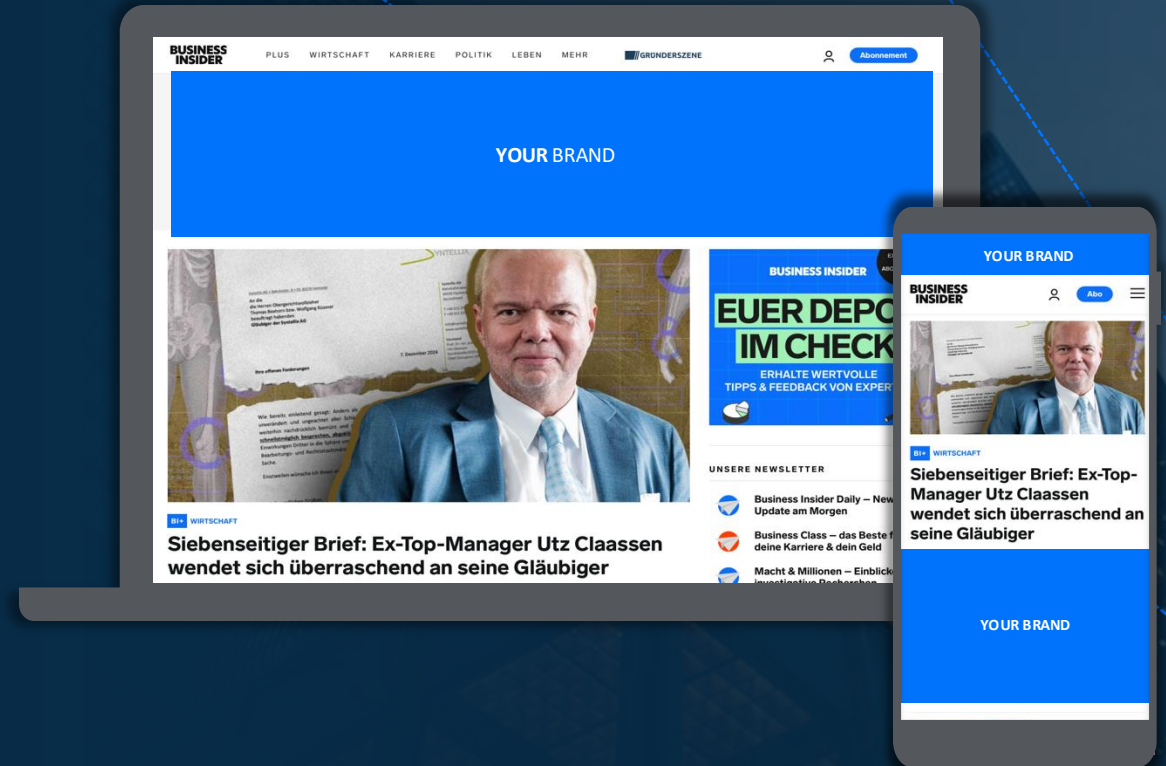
BUSINESS INSIDER PLUS WIRTSCHAFT KARRIERE POLITIK LEBEN MEHR GRÜNDERSZENE Abonnement

YOUR BRAND

BUSINESS INSIDER

EUER DEPO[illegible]
IM CHECK

ERHALTE WERTVOLLE TIPPS & FEEDBACK VON EXPERT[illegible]

UNSERE NEWSLETTER

Business Insider Daily – New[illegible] Update am Morgen

Business Class – das Beste f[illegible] deine Karriere & dein Geld

Macht & Millionen – Einblick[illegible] investigative Recherchen

BI+ WIRTSCHAFT

Siebenseitiger Brief: Ex-Top-Manager Utz Claassen wendet sich überraschend an seine Gläubiger

YOUR BRAND

BUSINESS INSIDER Abo

BI+ WIRTSCHAFT

Siebenseitiger Brief: Ex-Top-Manager Utz Claassen wendet sich überraschend an seine Gläubiger

YOUR BRAND